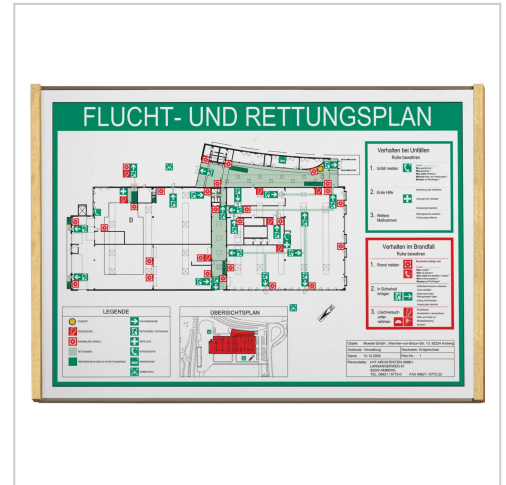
FLUCHT- UND RETTUNGSPLAN

Verhalten bei Unfällen
Ruhe bewahren

1. Unfall melden

2. Erste Hilfe

3. Weitere Maßnahmen

Verhalten im Brandfall
Ruhe bewahren

1. Brand melden

2. In Sicherheit bringen

3. Löschversuch unternehmen

LEGENDE

ÜBERSICHTSPLAN

Objekt:
Gebäude:
Stand: 10.12.2009
Planersteller: